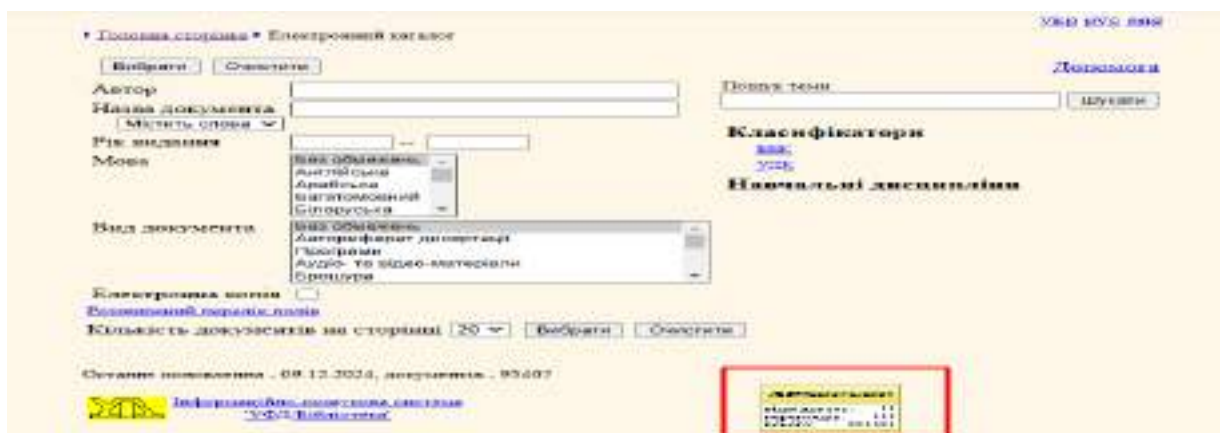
• Головна сторінка • Електронний каталог

УКР RUS ENG

Вибрати Очистити

Допомога

Автор

Назва документа

Містить слова

Рік видання —

Мова

Без обмежень
Англійська
Арабська
Багатомовний
Білоруська

Вид документа

Без обмежень
Автореферат дисертації
Програми
Аудіо- та відео-матеріали
Брошура

Електронна копія

Розширений перелік полів

Кількість документів на сторінці 20 Вибрати Очистити

Пошук теми

шукати

Класифікатори

ББК

УДК

Навчальні дисципліни

Останнє оновлення . 09.12.2024, документів . 93407

Інформаційно-пошукова система "УФД/Бібліотека"

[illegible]